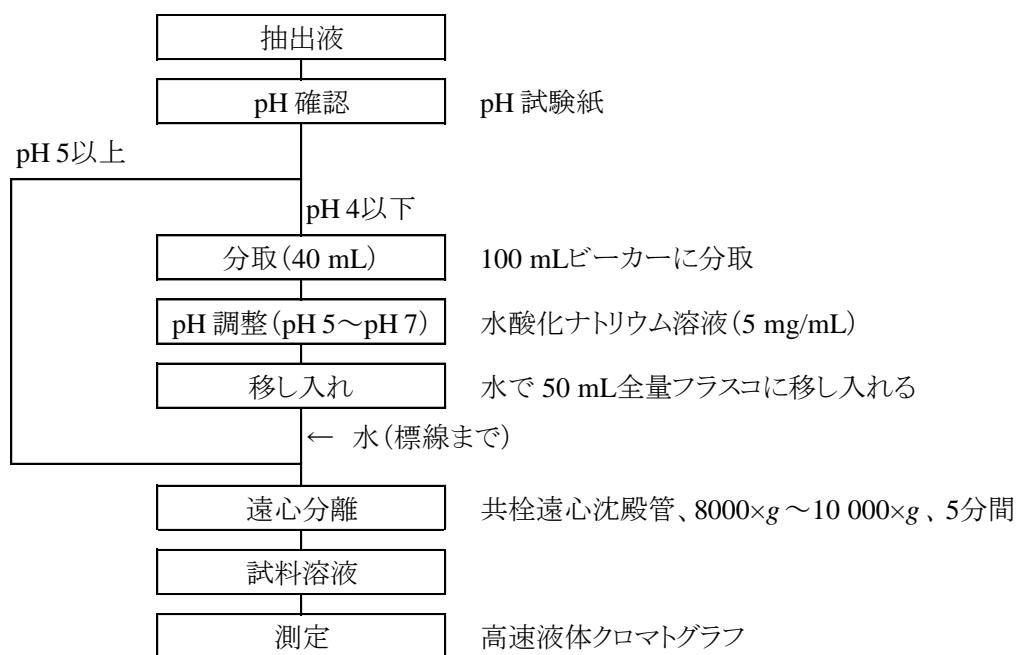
抽出液

pH 確認

pH 試験紙

pH 5以上

pH 4以下

分取（40 mL）

100 mLビーカーに分取

pH 調整（pH 5～pH 7）

水酸化ナトリウム溶液（5 mg/mL）

移し入れ

水で 50 mL全量フラスコに移し入れる

← 水（標線まで）

遠心分離

共栓遠心沈殿管、8000×$g$ ～10 000×$g$ 、5分間

試料溶液

測定

高速液体クロマトグラフ